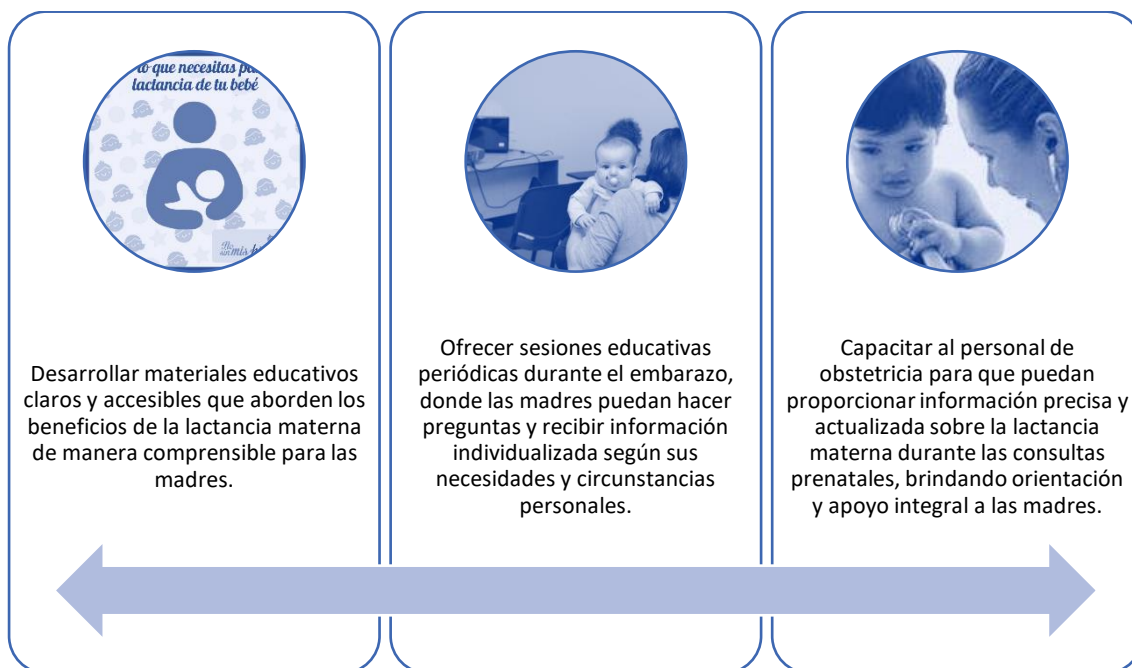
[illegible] que necesitas p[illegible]
lactancia de tu bebé

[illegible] mis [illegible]

Desarrollar materiales educativos claros y accesibles que aborden los beneficios de la lactancia materna de manera comprensible para las madres.

Ofrecer sesiones educativas periódicas durante el embarazo, donde las madres puedan hacer preguntas y recibir información individualizada según sus necesidades y circunstancias personales.

Capacitar al personal de obstetricia para que puedan proporcionar información precisa y actualizada sobre la lactancia materna durante las consultas prenatales, brindando orientación y apoyo integral a las madres.